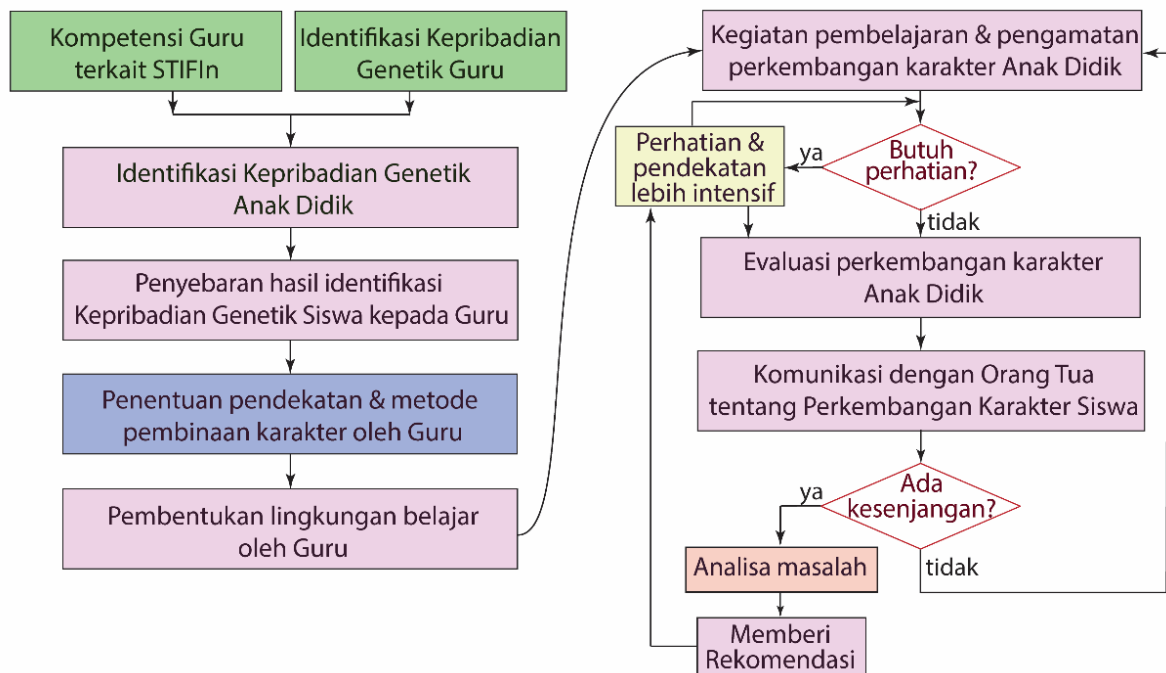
Kompetensi Guru terkait STIFIn

Identifikasi Kepribadian Genetik Guru

Identifikasi Kepribadian Genetik Anak Didik

Penyebaran hasil identifikasi Kepribadian Genetik Siswa kepada Guru

Penentuan pendekatan & metode pembinaan karakter oleh Guru

Pembentukan lingkungan belajar oleh Guru

Kegiatan pembelajaran & pengamatan perkembangan karakter Anak Didik

Perhatian & pendekatan lebih intensif

ya

Butuh perhatian?

tidak

Evaluasi perkembangan karakter Anak Didik

Komunikasi dengan Orang Tua tentang Perkembangan Karakter Siswa

ya

Ada kesenjangan?

tidak

Analisa masalah

Memberi Rekomendasi